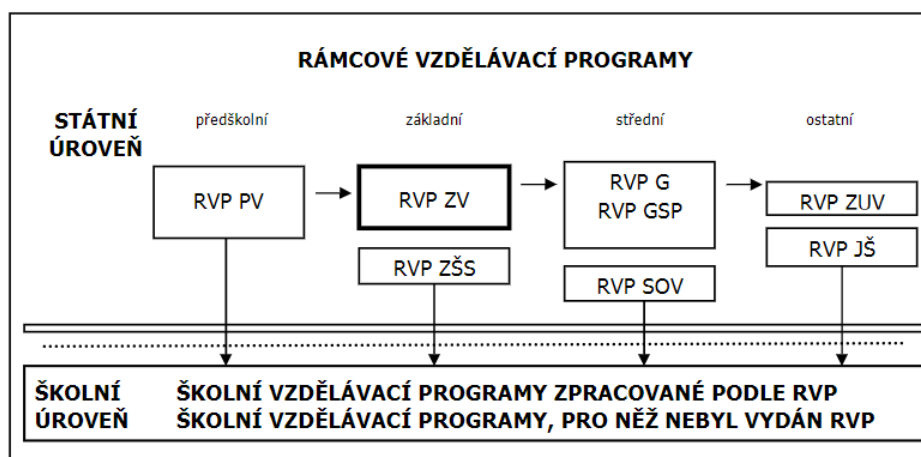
RÁMCOVÉ VZDĚLÁVACÍ PROGRAMY

STÁTNÍ ÚROVEŇ

předškolní

základní

střední

ostatní

RVP PV

RVP ZV

RVP G
RVP GSP

RVP ZUV

RVP ZŠS

RVP SOV

RVP JŠ

ŠKOLNÍ ÚROVEŇ

ŠKOLNÍ VZDĚLÁVACÍ PROGRAMY ZPRACOVANÉ PODLE RVP
ŠKOLNÍ VZDĚLÁVACÍ PROGRAMY, PRO NĚŽ NEBYL VYDÁN RVP